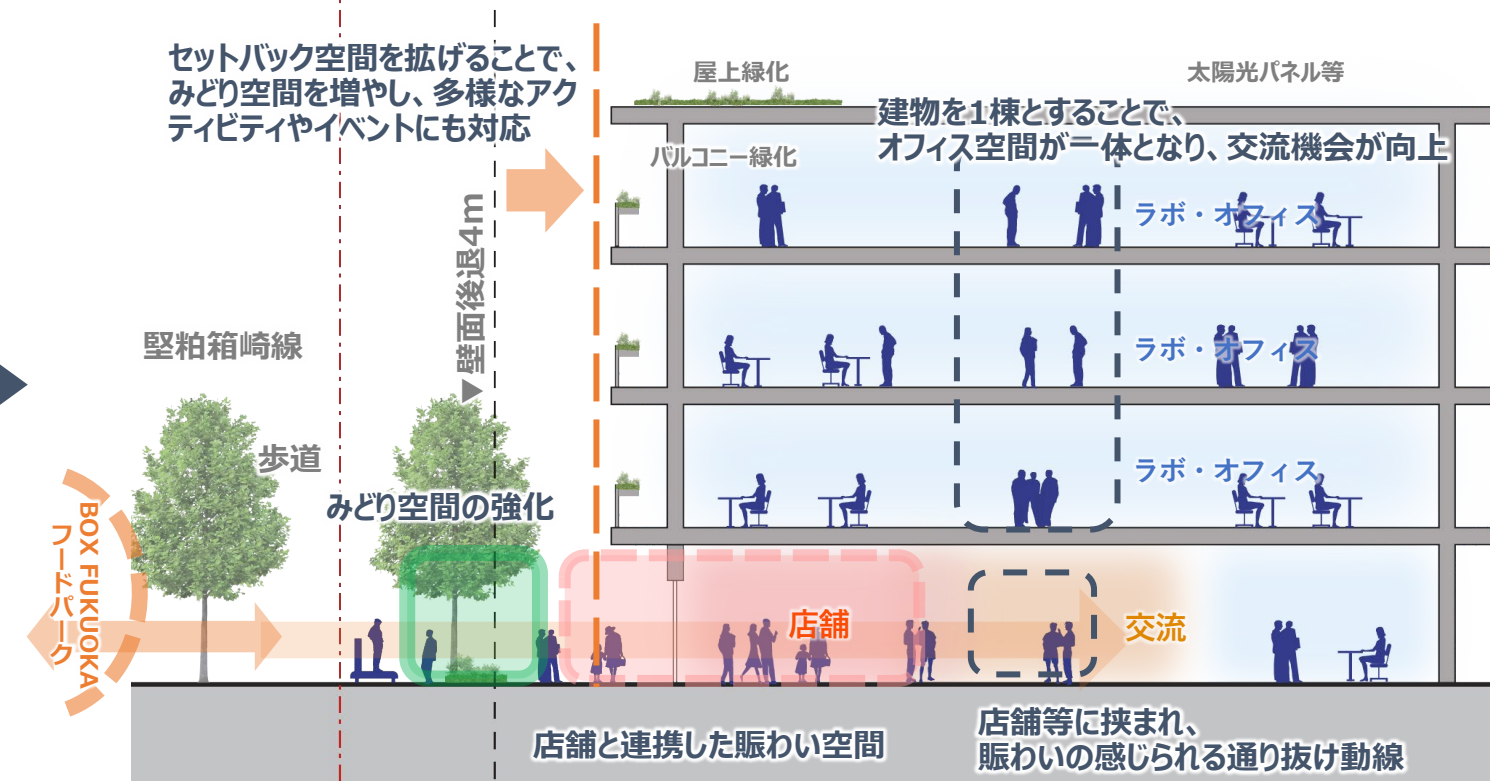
セットバック空間を拡げることで、みどり空間を増やし、多様なアクティビティやイベントにも対応

屋上緑化

太陽光パネル等

建物を１棟とすることで、オフィス空間が一体となり、交流機会が向上

バルコニー緑化

壁面後退4m

ラボ・オフィス

ラボ・オフィス

ラボ・オフィス

堅粕箱崎線

歩道

BOX FUKUOKA フードパーク

みどり空間の強化

店舗

交流

店舗と連携した賑わい空間

店舗等に挟まれ、賑わいの感じられる通り抜け動線